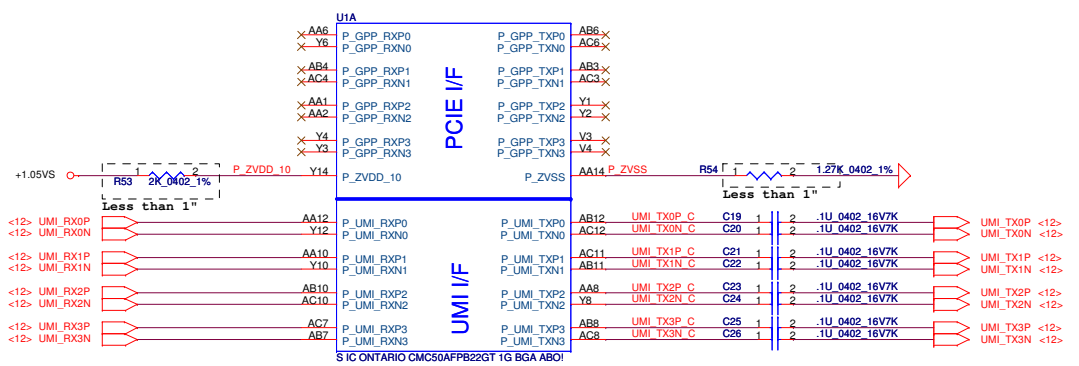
U1A

AA6 P_GPP_RXP0
Y6 P_GPP_RXN0
AB4 P_GPP_RXP1
AC4 P_GPP_RXN1
AA1 P_GPP_RXP2
AA2 P_GPP_RXN2
Y4 P_GPP_RXP3
Y3 P_GPP_RXN3

P_GPP_TXP0 AB6
P_GPP_TXN0 AC6
P_GPP_TXP1 AB3
P_GPP_TXN1 AC3
P_GPP_TXP2 Y1
P_GPP_TXN2 Y2
P_GPP_TXP3 V3
P_GPP_TXN3 V4

PCIE I/F

+1.05VS
R53 1 2 2K_0402_1%
Less than 1"
P_ZVDD_10 Y14 P_ZVDD_10

P_ZVSS AA14 P_ZVSS
R54 1 2 1.27K_0402_1%
Less than 1"

<12> UMI_RX0P AA12 P_UMI_RXP0
<12> UMI_RX0N Y12 P_UMI_RXN0
<12> UMI_RX1P AA10 P_UMI_RXP1
<12> UMI_RX1N Y10 P_UMI_RXN1
<12> UMI_RX2P AB10 P_UMI_RXP2
<12> UMI_RX2N AC10 P_UMI_RXN2
<12> UMI_RX3P AC7 P_UMI_RXP3
<12> UMI_RX3N AB7 P_UMI_RXN3

UMI I/F

P_UMI_TXP0 AB12 UMI_TX0P_C C19 1 2 .1U_0402_16V7K UMI_TX0P <12>
P_UMI_TXN0 AC12 UMI_TX0N_C C20 1 2 .1U_0402_16V7K UMI_TX0N <12>
P_UMI_TXP1 AC11 UMI_TX1P_C C21 1 2 .1U_0402_16V7K UMI_TX1P <12>
P_UMI_TXN1 AB11 UMI_TX1N_C C22 1 2 .1U_0402_16V7K UMI_TX1N <12>
P_UMI_TXP2 AA8 UMI_TX2P_C C23 1 2 .1U_0402_16V7K UMI_TX2P <12>
P_UMI_TXN2 Y8 UMI_TX2N_C C24 1 2 .1U_0402_16V7K UMI_TX2N <12>
P_UMI_TXP3 AB8 UMI_TX3P_C C25 1 2 .1U_0402_16V7K UMI_TX3P <12>
P_UMI_TXN3 AC8 UMI_TX3N_C C26 1 2 .1U_0402_16V7K UMI_TX3N <12>

S IC ONTARIO CMC50AFPB22GT 1G BGA ABO!